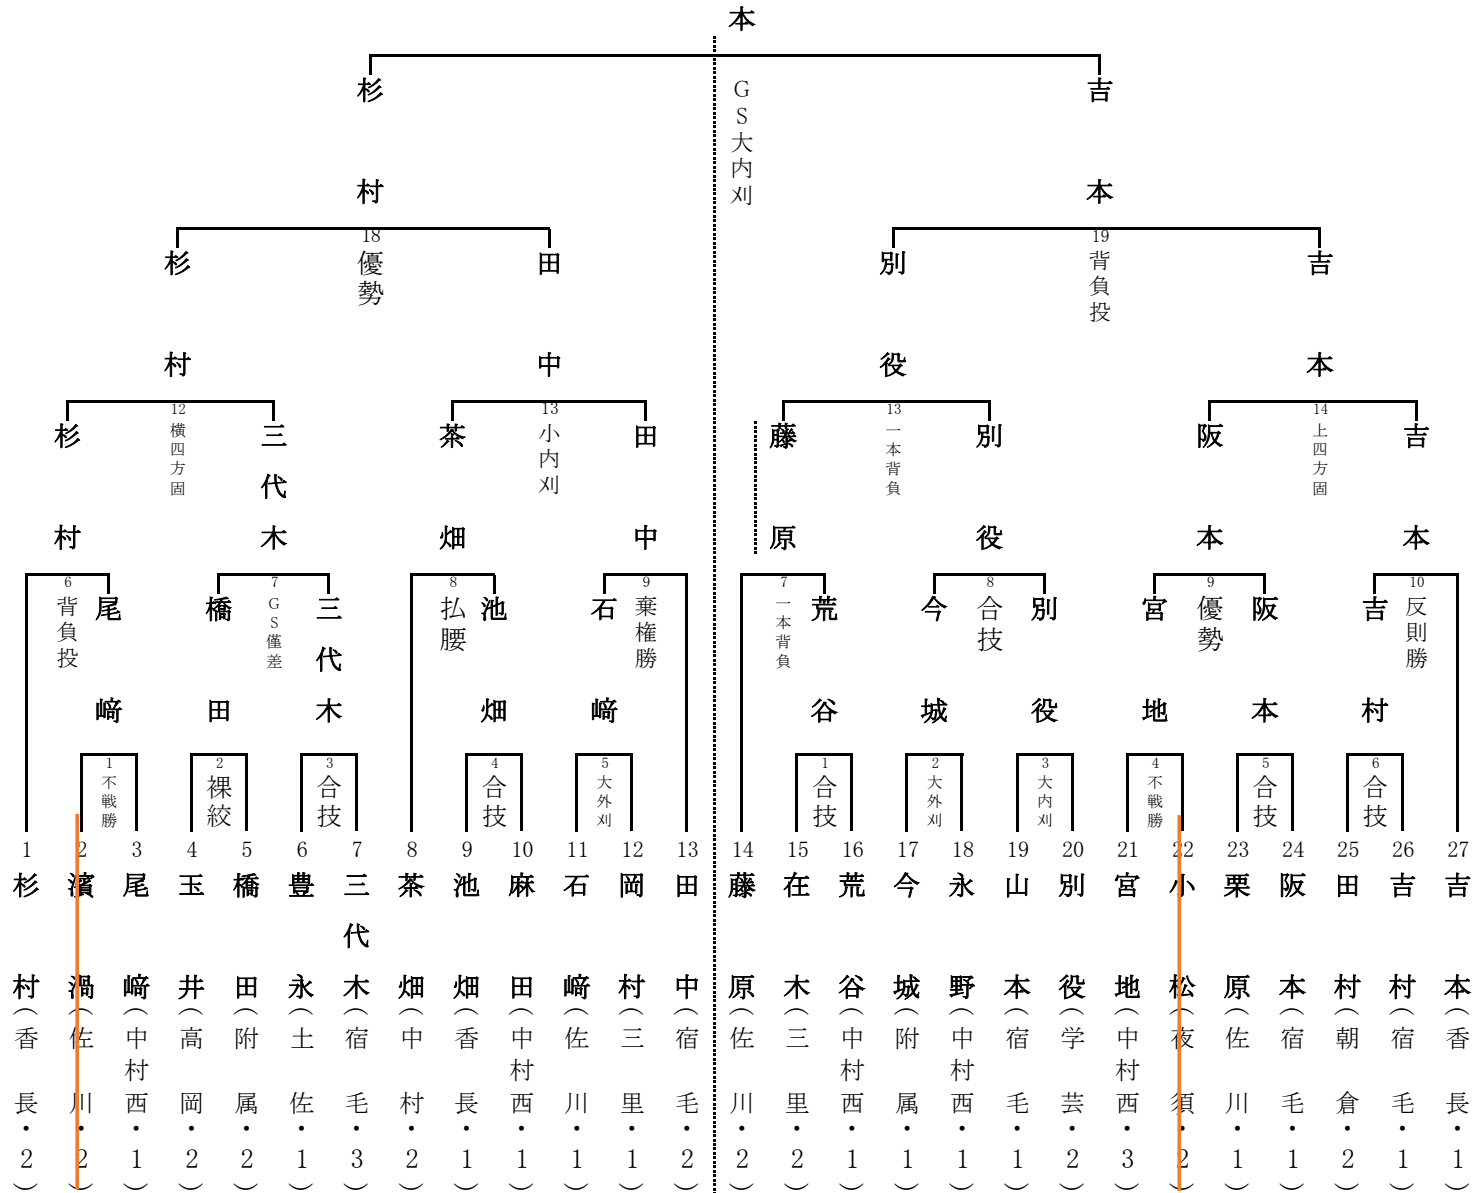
本

杉村

吉本

GS大内刈

杉村

田中

18 優勢

別役

吉本

19 背負投

杉村

三代木

12 横四方固

茶畑

田中

13 小内刈

藤原

別役

13 一本背負

阪本

吉本

14 上四方固

杉村

6 背負投

尾崎

橋田

7 GS僅差

三代木

8 払腰

池畑

石崎

9 棄権勝

7 一本背負

荒谷

今城

8 合技

別役

宮地

9 優勢

阪本

吉村

10 反則勝

1 不戦勝

2 裸絞

3 合技

4 合技

5 大外刈

1 合技

2 大外刈

3 大内刈

4 不戦勝

5 合技

6 合技

| 1 | 2 | 3 | 4 | 5 | 6 | 7 | 8 | 9 | 10 | 11 | 12 | 13 | 14 | 15 | 16 | 17 | 18 | 19 | 20 | 21 | 22 | 23 | 24 | 25 | 26 | 27 |
|---|---|---|---|---|---|---|---|---|---|---|---|---|---|---|---|---|---|---|---|---|---|---|---|---|---|---|
| 杉村 | 濱渦 | 尾崎 | 玉井 | 橋田 | 豊永 | 三代木 | 茶畑 | 池畑 | 麻田 | 石崎 | 岡村 | 田中 | 藤原 | 在木 | 荒谷 | 今城 | 永野 | 山本 | 別役 | 宮地 | 小松 | 栗原 | 阪本 | 田村 | 吉村 | 吉本 |
| (香長・2) | (佐川・2) | (中村西・1) | (高岡・2) | (附属・2) | (土佐・1) | (宿毛・3) | (中村・2) | (香長・1) | (中村西・1) | (佐川・1) | (三里・1) | (宿毛・2) | (佐川・2) | (三里・2) | (中村西・1) | (附属・1) | (中村西・1) | (宿毛・1) | (学芸・2) | (中村西・3) | (夜須・2) | (佐川・1) | (宿毛・1) | (朝倉・2) | (宿毛・1) | (香長・1) |